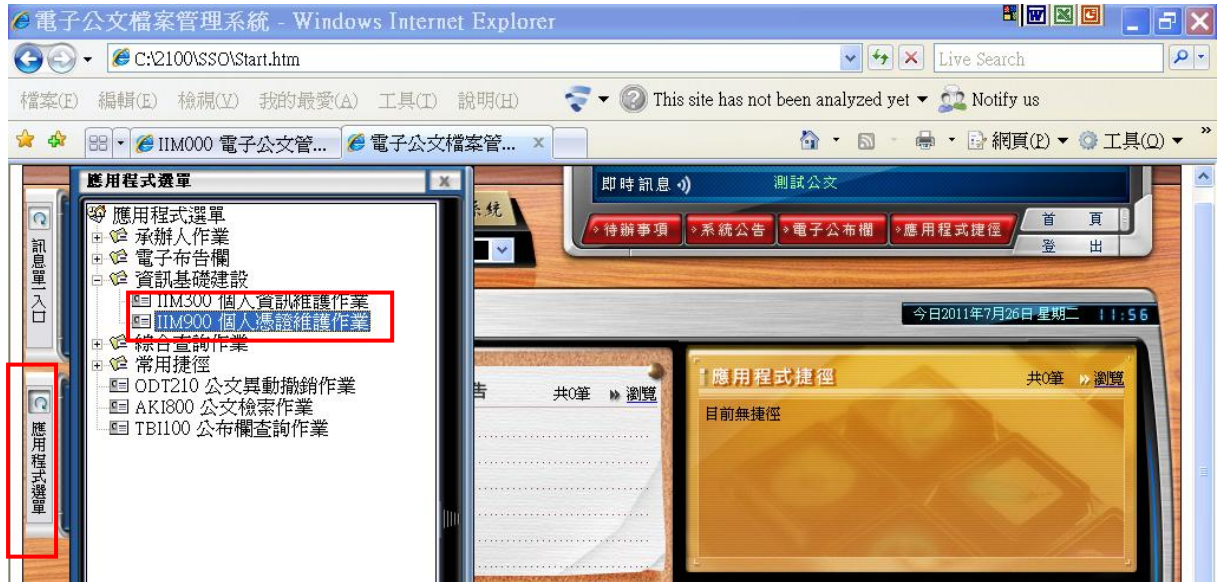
電子公文檔案管理系統 - Windows Internet Explorer
C:\2100\SSO\Start.htm
Live Search
檔案(F) 編輯(E) 檢視(V) 我的最愛(A) 工具(T) 說明(H)
This site has not been analyzed yet Notify us
IIM000 電子公文管... 電子公文檔案管... ×
網頁(P) 工具(O)
應用程式選單
訊息單入口
應用程式選單
應用程式選單
承辦人作業
電子布告欄
資訊基礎建設
IIM300 個人資訊維護作業
IIM900 個人憑證維護作業
綜合查詢作業
常用捷徑
ODT210 公文異動撤銷作業
AKI800 公文檢索作業
TBI100 公布欄查詢作業
系統
即時訊息
測試公文
待辦事項
系統公告
電子公布欄
應用程式捷徑
首頁
登出
今日2011年7月26日 星期二 11:56
告
共0筆 瀏覽
應用程式捷徑
共0筆 瀏覽
目前無捷徑